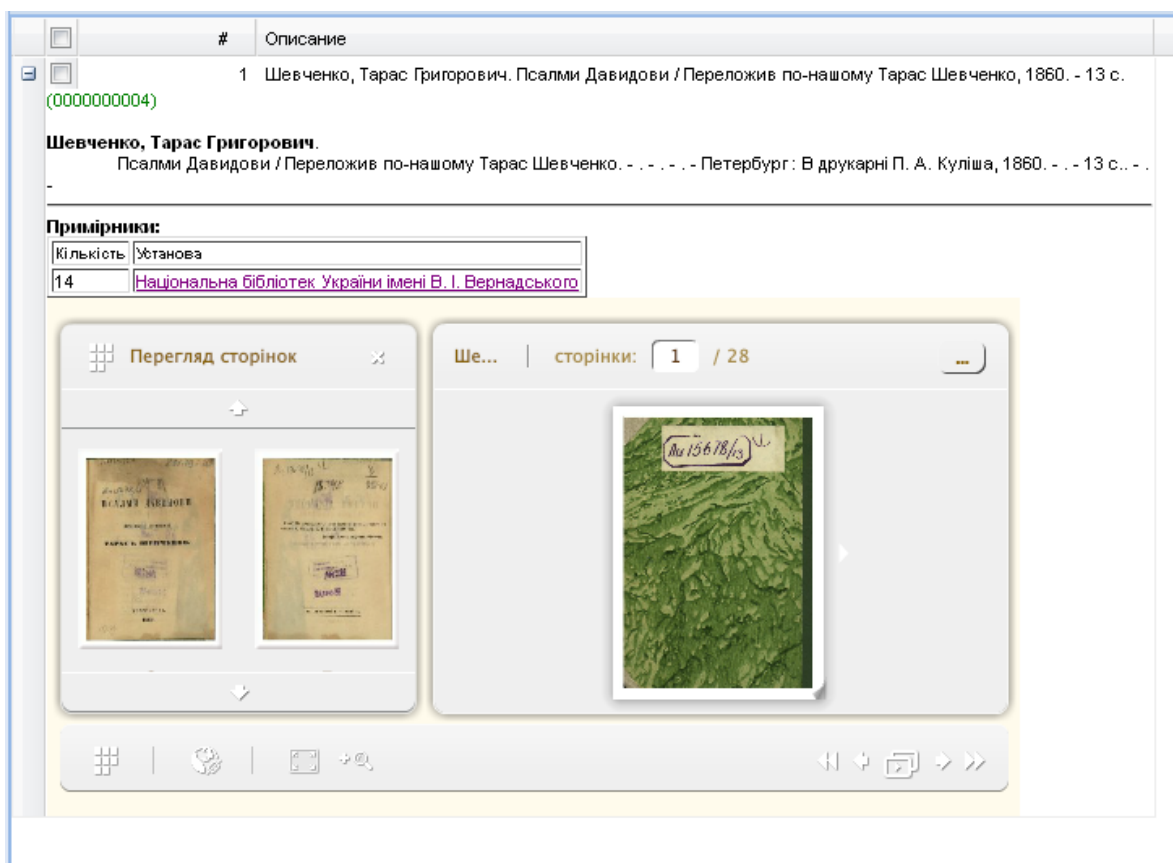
| # | Описание |
|---|---|
| 1 | Шевченко, Тарас Григорович. Псалми Давидови / Переложив по-нашому Тарас Шевченко, 1860. - 13 с. |

(0000000004)

**Шевченко, Тарас Григорович**.
Псалми Давидови / Переложив по-нашому Тарас Шевченко. - . - . - . - Петербург : В друкарні П. А. Куліша, 1860. - . - 13 с.. - . -

**Примірники:**

| Кількість | Установа |
|---|---|
| 14 | Національна бібліотек України імені В. І. Вернадського |

Перегляд сторінок

Ше... | сторінки: 1 / 28

...

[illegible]